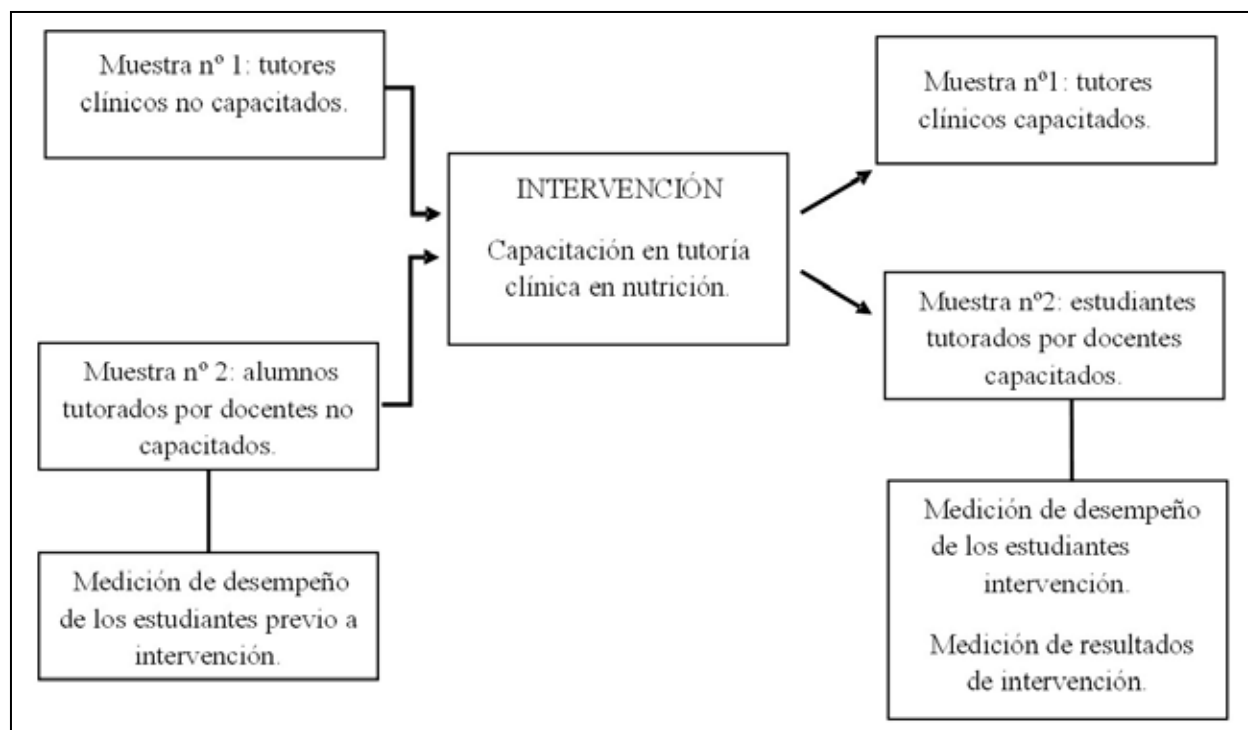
Muestra nº 1: tutores clínicos no capacitados.

Muestra nº 2: alumnos tutorados por docentes no capacitados.

Medición de desempeño de los estudiantes previo a intervención.

INTERVENCIÓN

Capacitación en tutoría clínica en nutrición.

Muestra nº1: tutores clínicos capacitados.

Muestra nº2: estudiantes tutorados por docentes capacitados.

Medición de desempeño de los estudiantes intervención.

Medición de resultados de intervención.